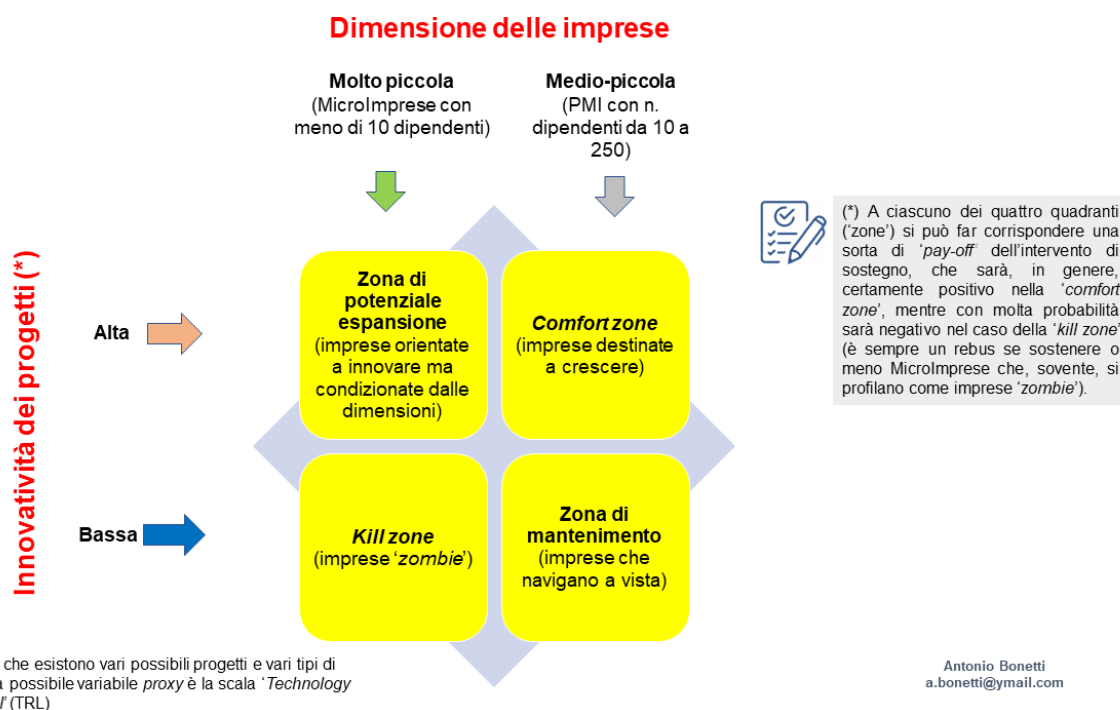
Dimensione delle imprese

Molto piccola
(MicroImprese con meno di 10 dipendenti)

Medio-piccola
(PMI con n. dipendenti da 10 a 250)

Innovatività dei progetti (*)

Alta

Bassa

Zona di potenziale espansione
(imprese orientate a innovare ma condizionate dalle dimensioni)

Comfort zone
(imprese destinate a crescere)

Kill zone
(imprese 'zombie')

Zona di mantenimento
(imprese che navigano a vista)

(*) A ciascuno dei quattro quadranti ('zone') si può far corrispondere una sorta di 'pay-off' dell'intervento di sostegno, che sarà, in genere, certamente positivo nella 'comfort zone', mentre con molta probabilità sarà negativo nel caso della 'kill zone' (è sempre un rebus se sostenere o meno MicroImprese che, sovente, si profilano come imprese 'zombie').

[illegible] che esistono vari possibili progetti e vari tipi di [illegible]a possibile variabile proxy è la scala 'Technology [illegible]' (TRL)

Antonio Bonetti
a.bonetti@ymail.com